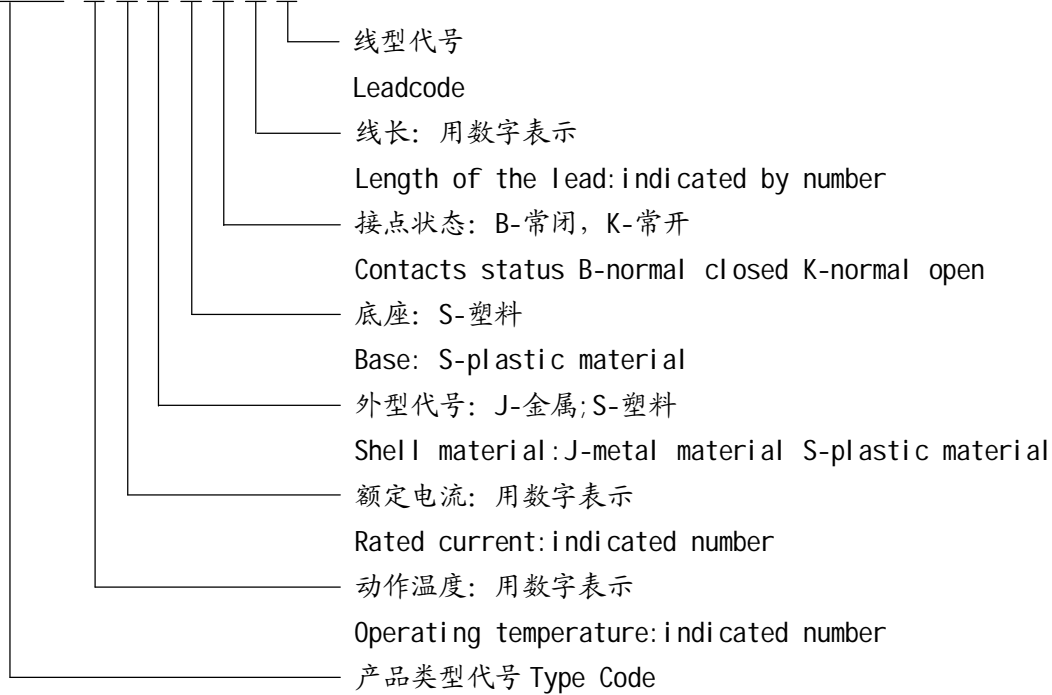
线型代号
Leadcode
线长：用数字表示
Length of the lead:indicated by number
接点状态：B-常闭，K-常开
Contacts status B-normal closed K-normal open
底座：S-塑料
Base: S-plastic material
外型代号：J-金属;S-塑料
Shell material:J-metal material S-plastic material
额定电流：用数字表示
Rated current:indicated number
动作温度：用数字表示
Operating temperature:indicated number
产品类型代号 Type Code